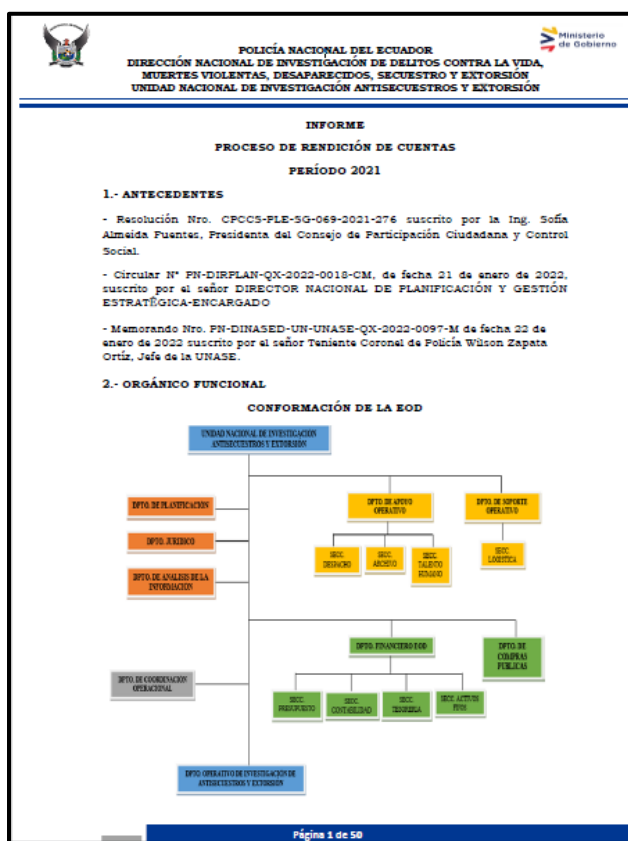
Ministerio de Gobierno

POLICÍA NACIONAL DEL ECUADOR
DIRECCIÓN NACIONAL DE INVESTIGACIÓN DE DELITOS CONTRA LA VIDA, MUERTES VIOLENTAS, DESAPARECIDOS, SECUESTRO Y EXTORSIÓN
UNIDAD NACIONAL DE INVESTIGACIÓN ANTISECUESTROS Y EXTORSIÓN

INFORME

PROCESO DE RENDICIÓN DE CUENTAS

PERÍODO 2021

1.- ANTECEDENTES

- Resolución Nro. CPCCS-PLE-SG-069-2021-276 suscrito por la Ing. Sofía Almeida Fuentes, Presidenta del Consejo de Participación Ciudadana y Control Social.

- Circular N° PN-DIRPLAN-QX-2022-0018-CM, de fecha 21 de enero de 2022, suscrito por el señor DIRECTOR NACIONAL DE PLANIFICACIÓN Y GESTIÓN ESTRATÉGICA-ENCARGADO

- Memorando Nro. PN-DINASED-UN-UNASE-QX-2022-0097-M de fecha 22 de enero de 2022 suscrito por el señor Teniente Coronel de Policía Wilson Zapata Ortiz, Jefe de la UNASE.

2.- ORGÁNICO FUNCIONAL

CONFORMACIÓN DE LA EOD

UNIDAD NACIONAL DE INVESTIGACIÓN ANTISECUESTROS Y EXTORSIÓN

DPTO. DE PLANIFICACIÓN

DPTO. JURÍDICO

DPTO. DE ANÁLISIS DE LA INFORMACIÓN

DPTO. DE APOYO OPERATIVO

SECC. DESPACHO

SECC. ARCHIVO

SECC. TALENTO HUMANO

DPTO. DE SOPORTE OPERATIVO

SECC. LOGÍSTICA

DPTO. FINANCIERO EOD

SECC. PRESUPUESTO

SECC. CONTABILIDAD

SECC. TESORERÍA

SECC. ACTIVOS FIJOS

DPTO. DE COMPRAS PÚBLICAS

DPTO. DE COORDINACIÓN OPERACIONAL

DPTO. OPERATIVO DE INVESTIGACIÓN DE ANTISECUESTROS Y EXTORSIÓN

Página 1 de 50